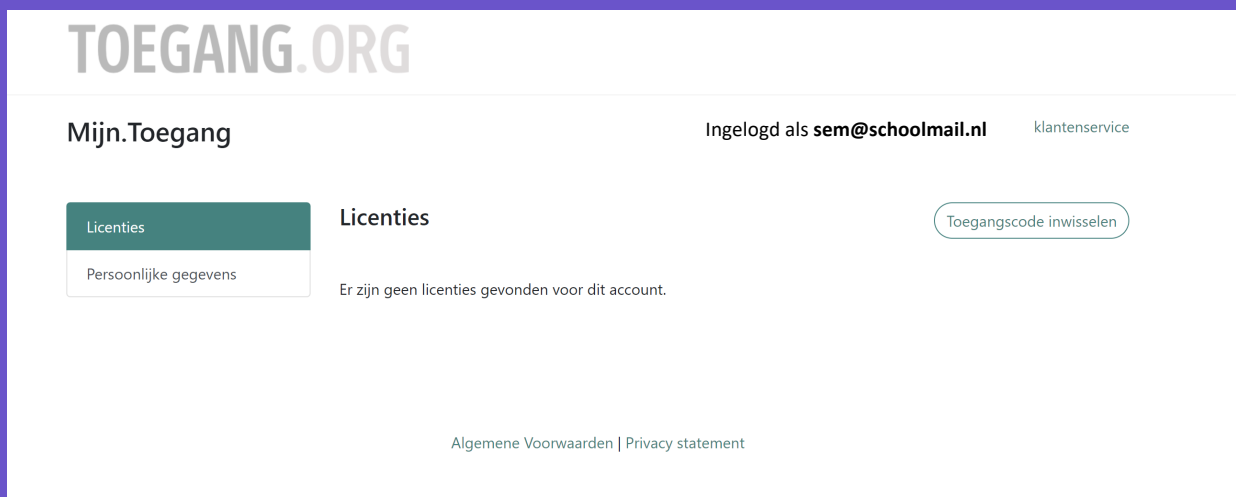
TOEGANG.ORG

Mijn.Toegang

Ingelogd als **sem@schoolmail.nl**

klantenservice

Licenties

Persoonlijke gegevens

Licenties

Toegangscode inwisselen

Er zijn geen licenties gevonden voor dit account.

Algemene Voorwaarden | Privacy statement